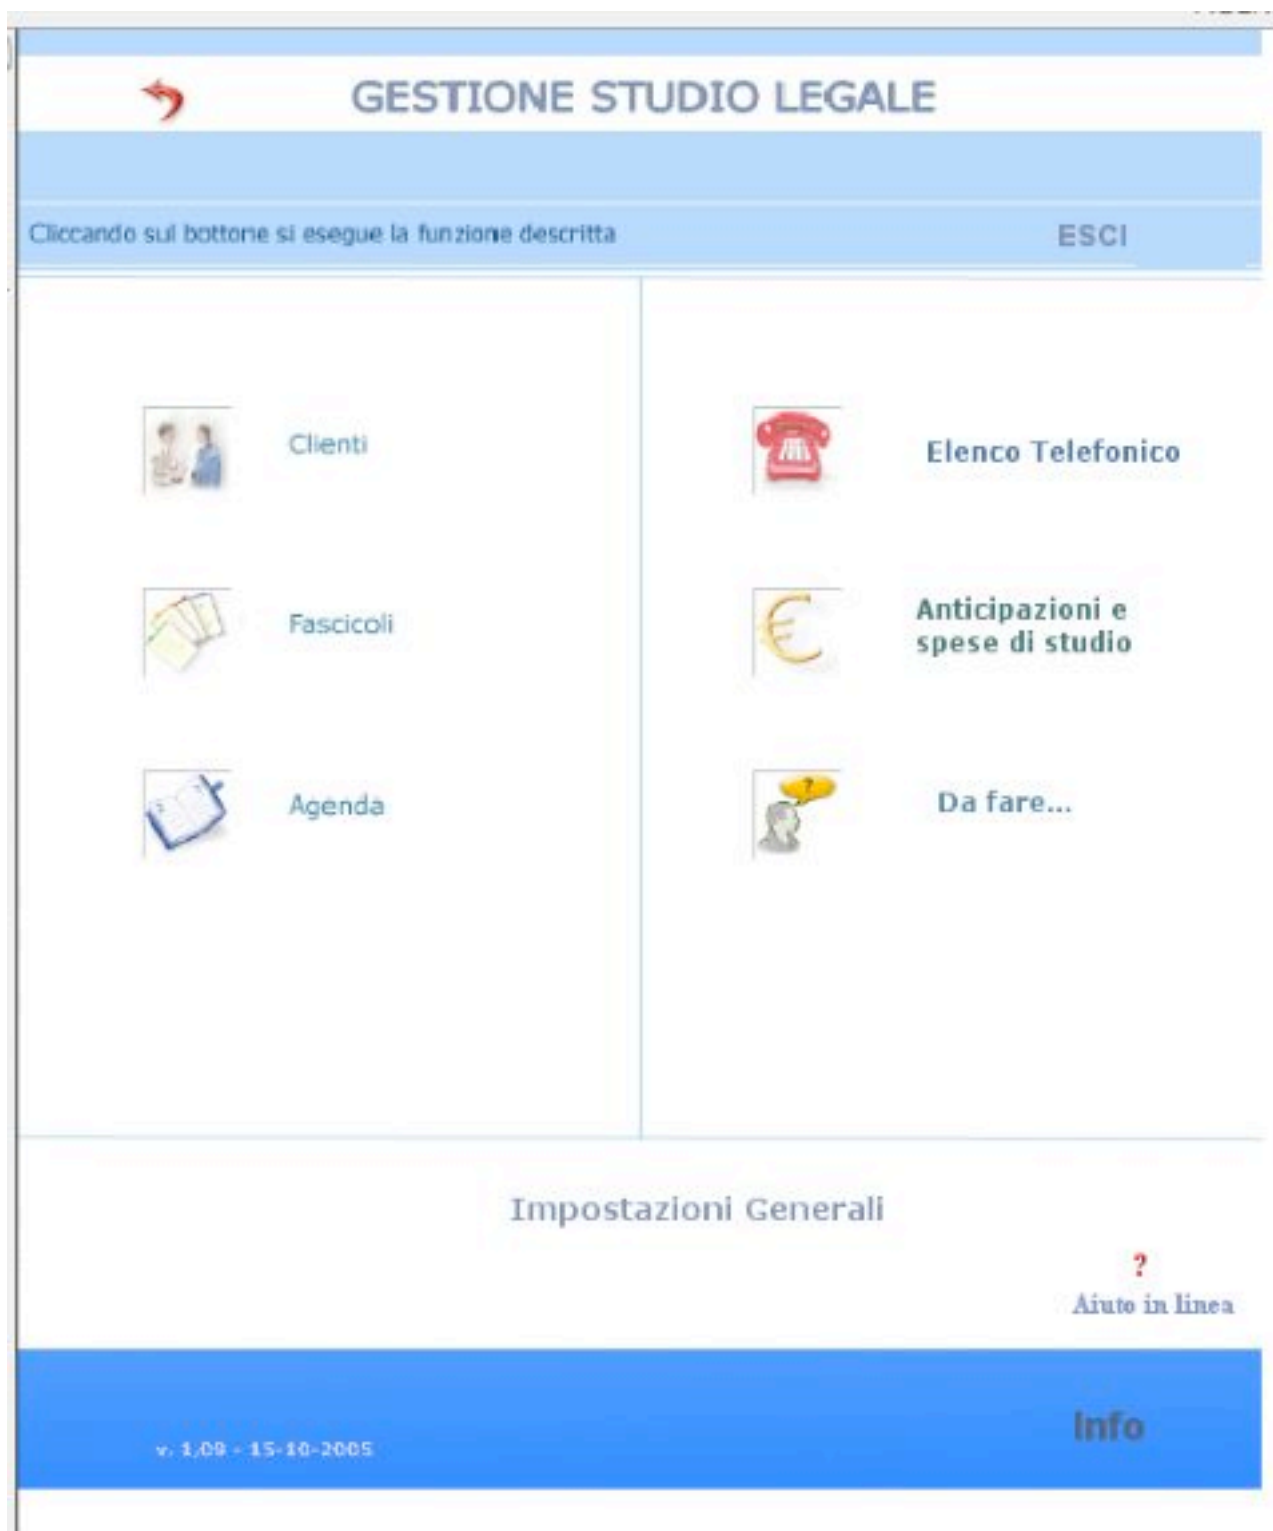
GESTIONE STUDIO LEGALE

Cliccando sul bottone si esegue la funzione descritta

ESCI

Clienti

Elenco Telefonico

Fascicoli

Anticipazioni e spese di studio

Agenda

Da fare...

Impostazioni Generali

?
Aiuto in linea

v. 1,09 - 15-10-2005

Info